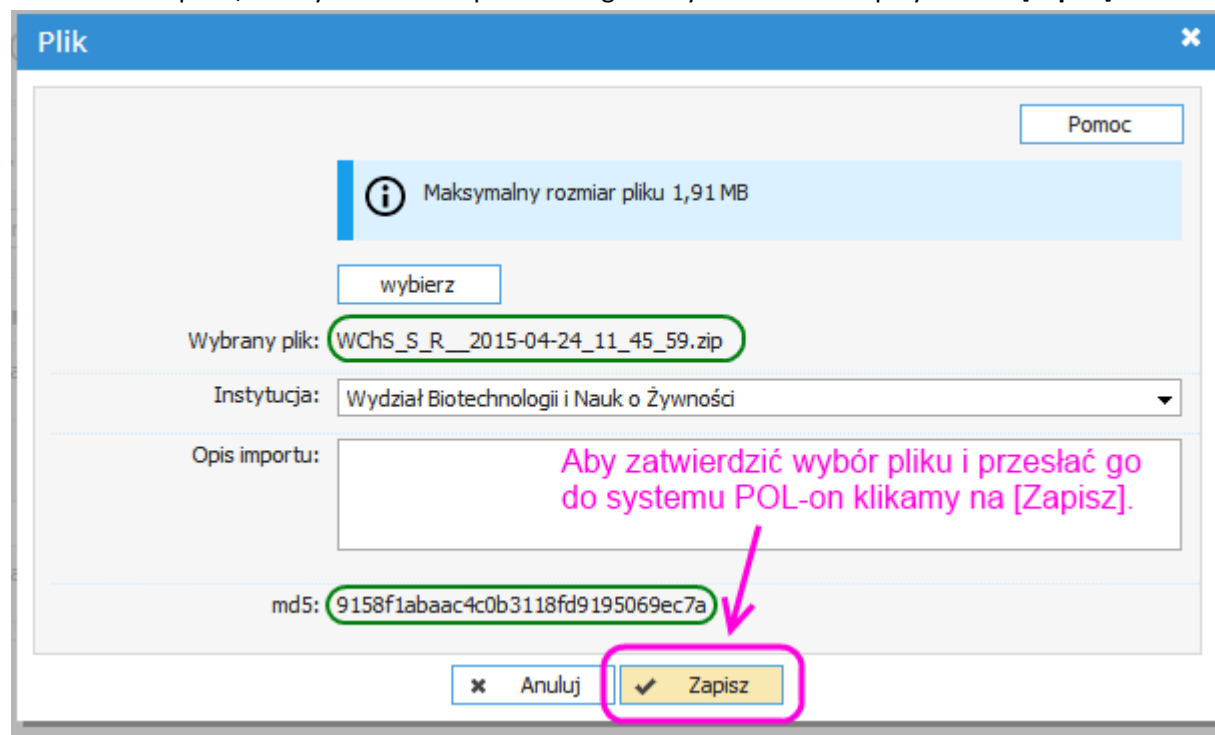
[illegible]

Plik

Pomoc

Maksymalny rozmiar pliku 1,91 MB

wybierz

Wybrany plik: WChS_S_R__2015-04-24_11_45_59.zip

Instytucja: Wydział Biotechnologii i Nauk o Żywności

Opis importu:

Aby zatwierdzić wybór pliku i przesłać go do systemu POL-on klikamy na [Zapisz].

md5: 9158f1abaac4c0b3118fd9195069ec7a

Anuluj

Zapisz